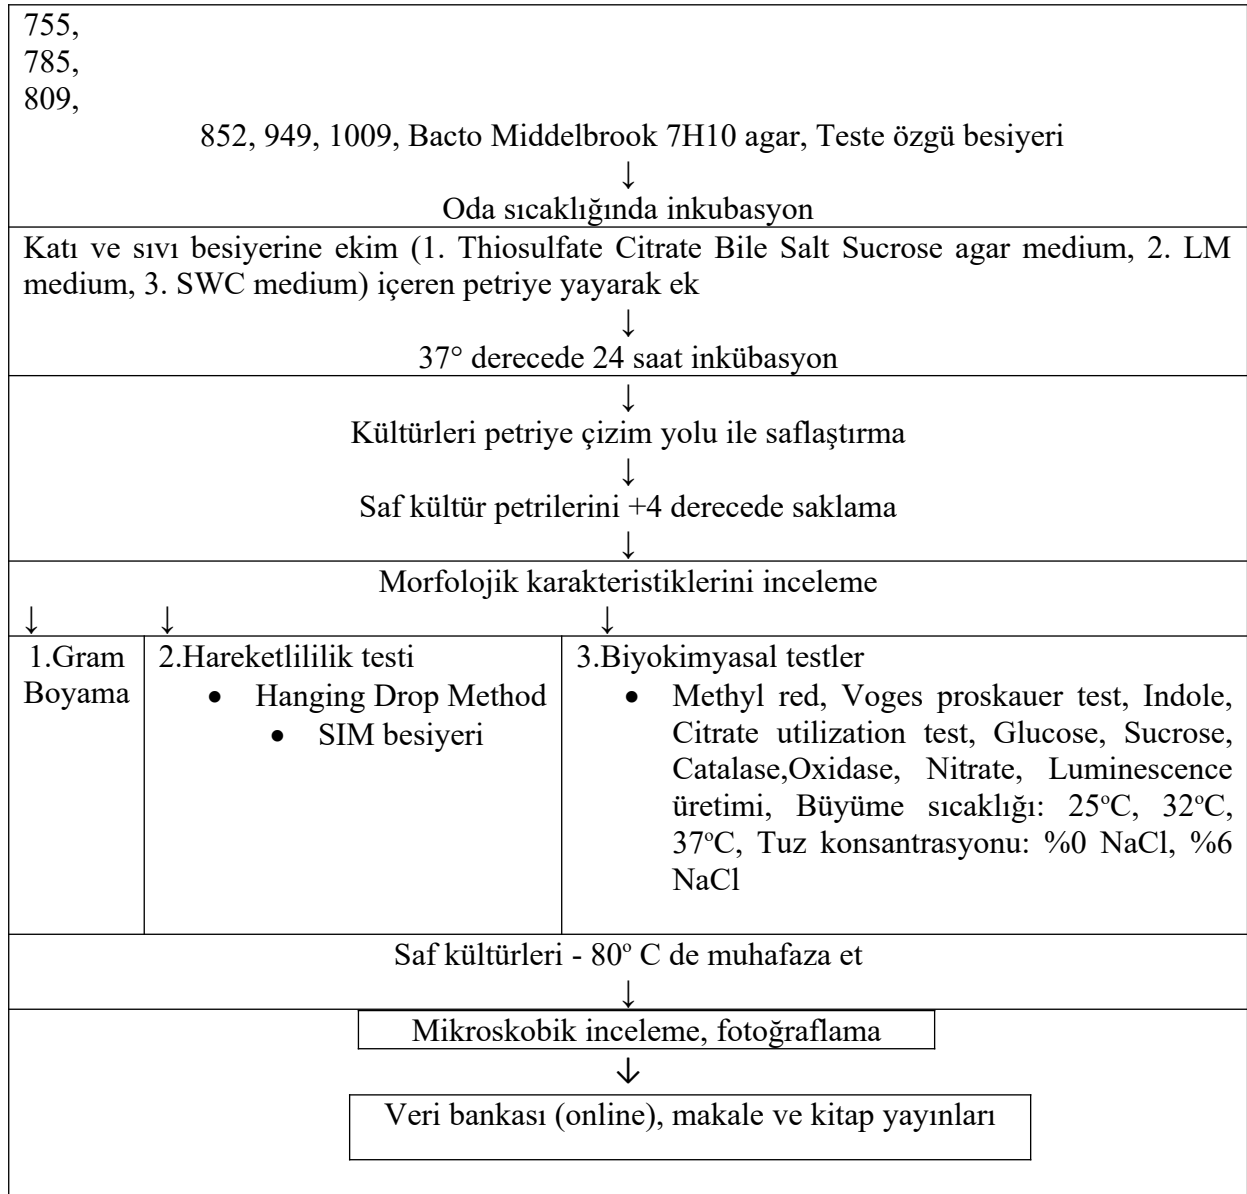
755,
785,
809,
852, 949, 1009, Bacto Middelbrook 7H10 agar, Teste özgü besiyeri
↓
Oda sıcaklığında inkubasyon

Katı ve sıvı besiyerine ekim (1. Thiosulfate Citrate Bile Salt Sucrose agar medium, 2. LM medium, 3. SWC medium) içeren petriye yayarak ek
↓
37° derecede 24 saat inkübasyon

↓
Kültürleri petriye çizim yolu ile saflaştırma
↓
Saf kültür petrilerini +4 derecede saklama
↓

Morfolojik karakteristiklerini inceleme
↓ ↓ ↓

| 1.Gram Boyama | 2.Hareketlililik testi<br>• Hanging Drop Method<br>• SIM besiyeri | 3.Biyokimyasal testler<br>• Methyl red, Voges proskauer test, Indole, Citrate utilization test, Glucose, Sucrose, Catalase,Oxidase, Nitrate, Luminescence üretimi, Büyüme sıcaklığı: 25$^{o}$C, 32$^{o}$C, 37$^{o}$C, Tuz konsantrasyonu: %0 NaCl, %6 NaCl |
|---|---|---|

Saf kültürleri - 80º C de muhafaza et
↓

Mikroskobik inceleme, fotoğraflama
↓
Veri bankası (online), makale ve kitap yayınları